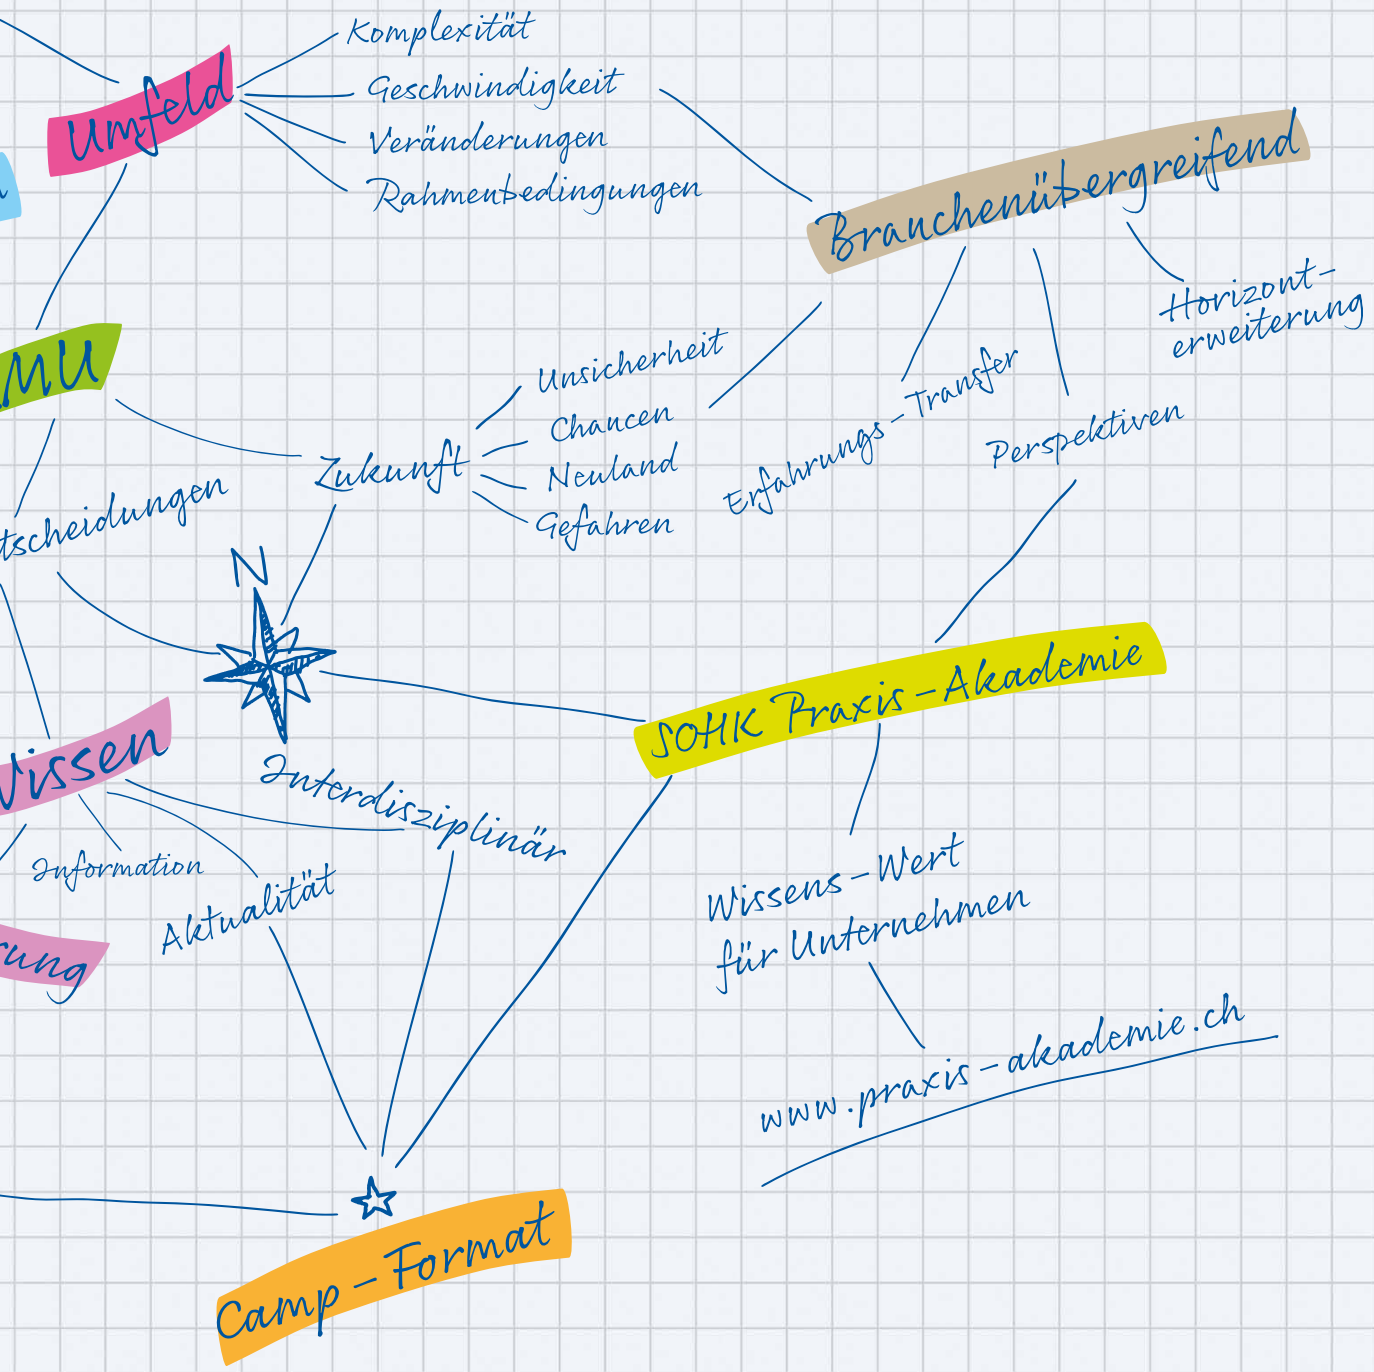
Komplexität
Geschwindigkeit
Veränderungen
Rahmenbedingungen
Umfeld
Branchenübergreifend
Horizont-
erweiterung
MU
Unsicherheit
Chancen
Neuland
Gefahren
Zukunft
Erfahrungs-Transfer
Perspektiven
tscheidungen
N
SOHK Praxis-Akademie
Wissen
Interdisziplinär
Information
Aktualität
Wissens-Wert
für Unternehmen
www.praxis-akademie.ch
rung
Camp-Format